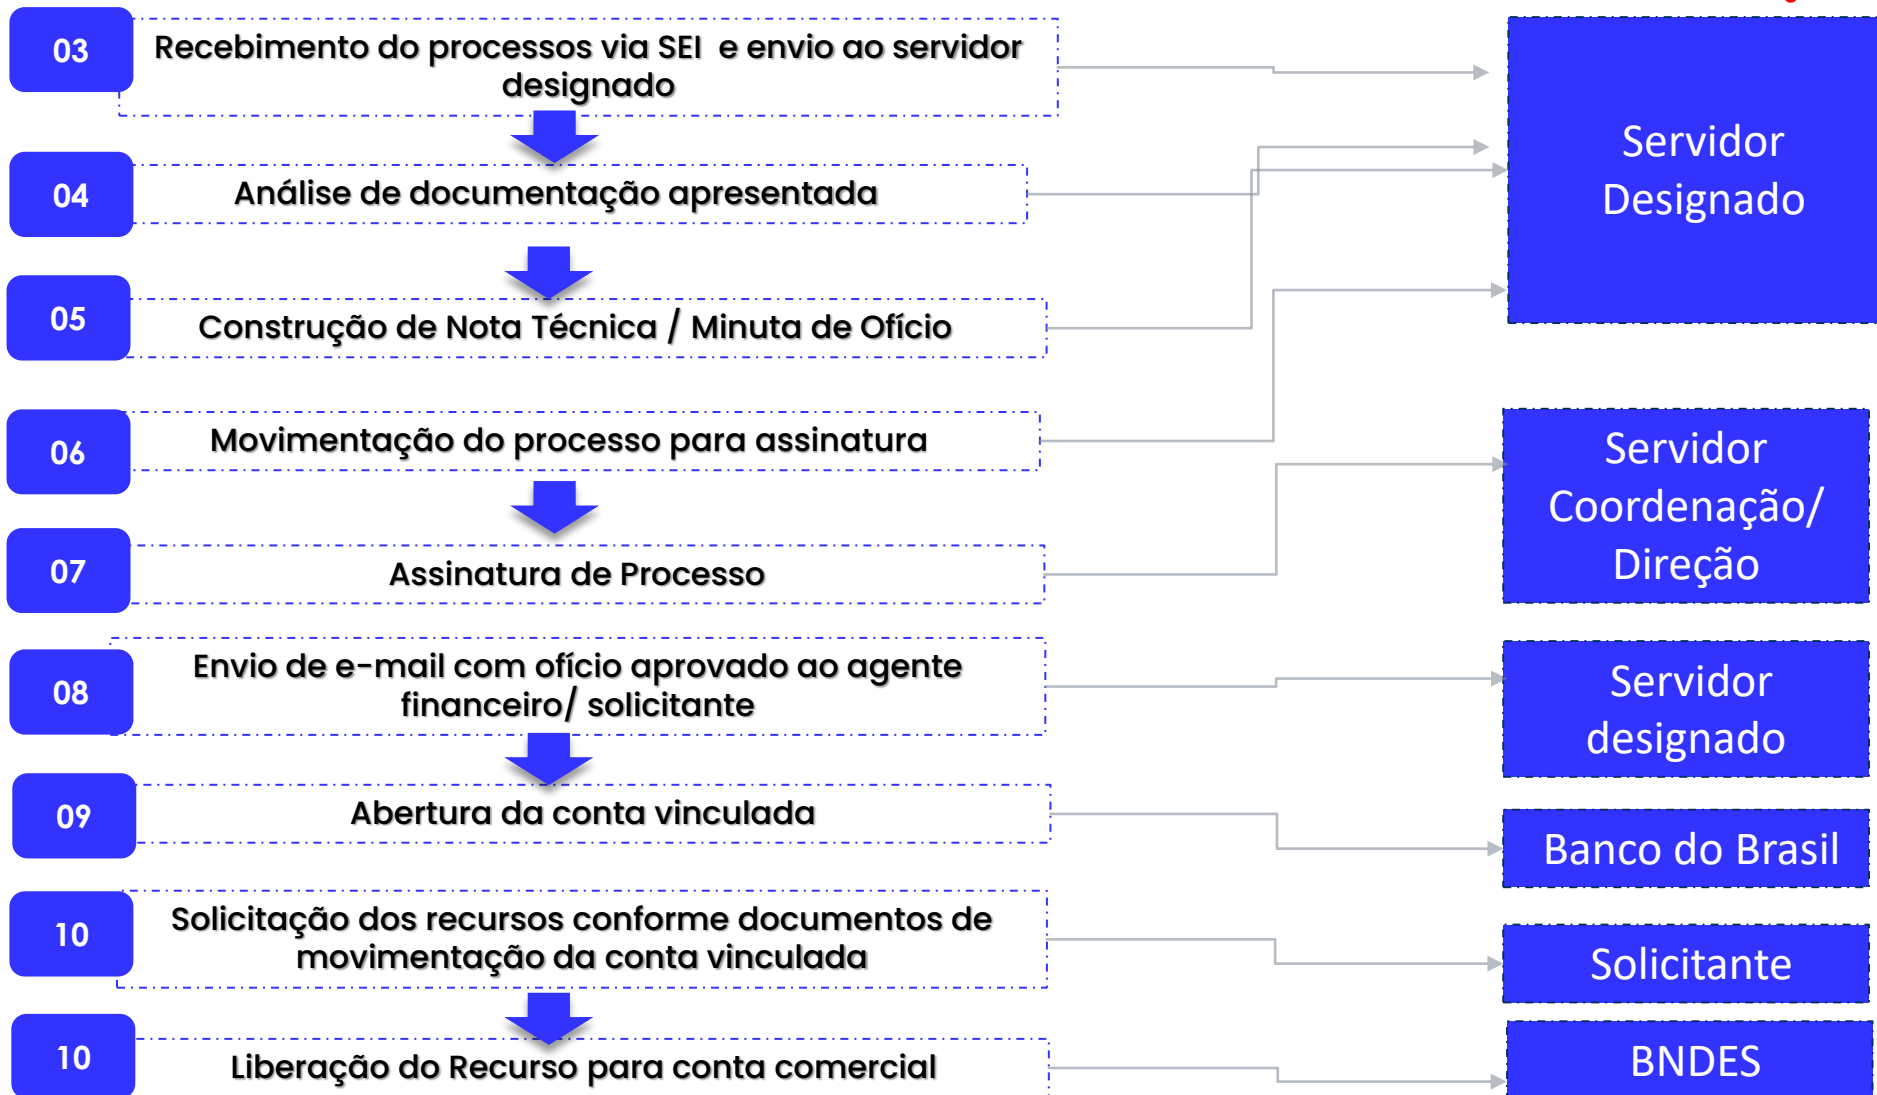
03 Recebimento do processos via SEI e envio ao servidor designado

04 Análise de documentação apresentada

05 Construção de Nota Técnica / Minuta de Ofício

06 Movimentação do processo para assinatura

07 Assinatura de Processo

08 Envio de e-mail com ofício aprovado ao agente financeiro/ solicitante

09 Abertura da conta vinculada

10 Solicitação dos recursos conforme documentos de movimentação da conta vinculada

10 Liberação do Recurso para conta comercial

Servidor Designado

Servidor Coordenação/ Direção

Servidor designado

Banco do Brasil

Solicitante

BNDES